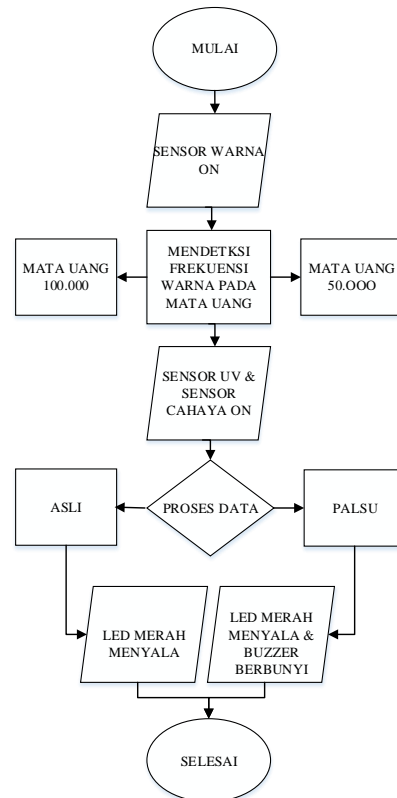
MULAI

SENSOR WARNA ON

MATA UANG 100.000

MENDETKSI FREKUENSI WARNA PADA MATA UANG

MATA UANG 50.OOO

SENSOR UV & SENSOR CAHAYA ON

ASLI

PROSES DATA

PALSU

LED MERAH MENYALA

LED MERAH MENYALA & BUZZER BERBUNYI

SELESAI